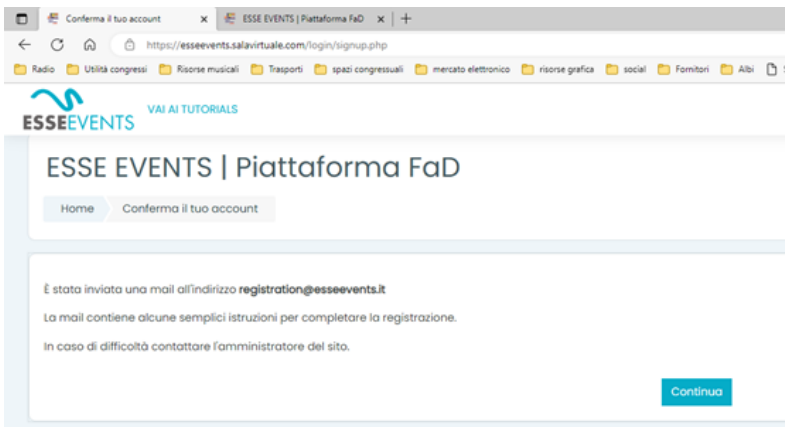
Conferma il tuo account ×
ESSE EVENTS | Piattaforma FaD ×
+

https://esseevents.salavirtuale.com/login/signup.php

Radio
Utilità congressi
Risorse musicali
Trasporti
spazi congressuali
mercato elettronico
risorse grafica
social
Fornitori
Albi

ESSEEVENTS
VAI AI TUTORIALS

ESSE EVENTS | Piattaforma FaD

Home
Conferma il tuo account

È stata inviata una mail all'indirizzo registration@esseevents.it

La mail contiene alcune semplici istruzioni per completare la registrazione.

In caso di difficoltà contattare l'amministratore del sito.

Continua